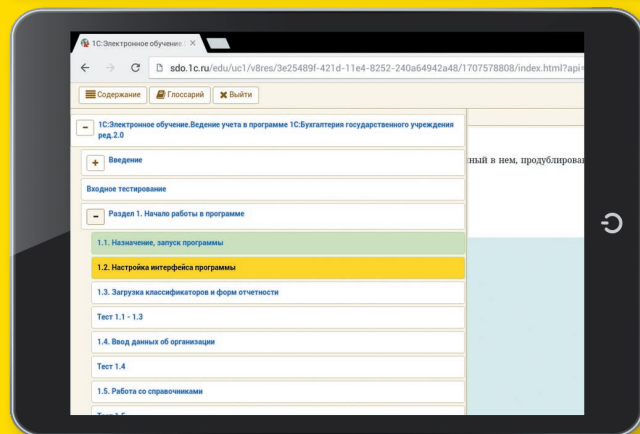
1С:Электронное обучение.

sdo.1c.ru/edu/uc1/v8res/3e25489f-421d-11e4-8252-240a64942a48/1707578808/index.html?api=

Содержание
Глоссарий
Выйти

1С:Электронное обучение.Ведение учета в программе 1С:Бухгалтерия государственного учреждения ред.2.0

Введение

Входное тестирование

Раздел 1. Начало работы в программе

1.1. Назначение, запуск программы

1.2. Настройка интерфейса программы

1.3. Загрузка классификаторов и форм отчетности

Тест 1.1 - 1.3

1.4. Ввод данных об организации

Тест 1.4

1.5. Работа со справочниками

ный в нем, продублирова

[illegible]